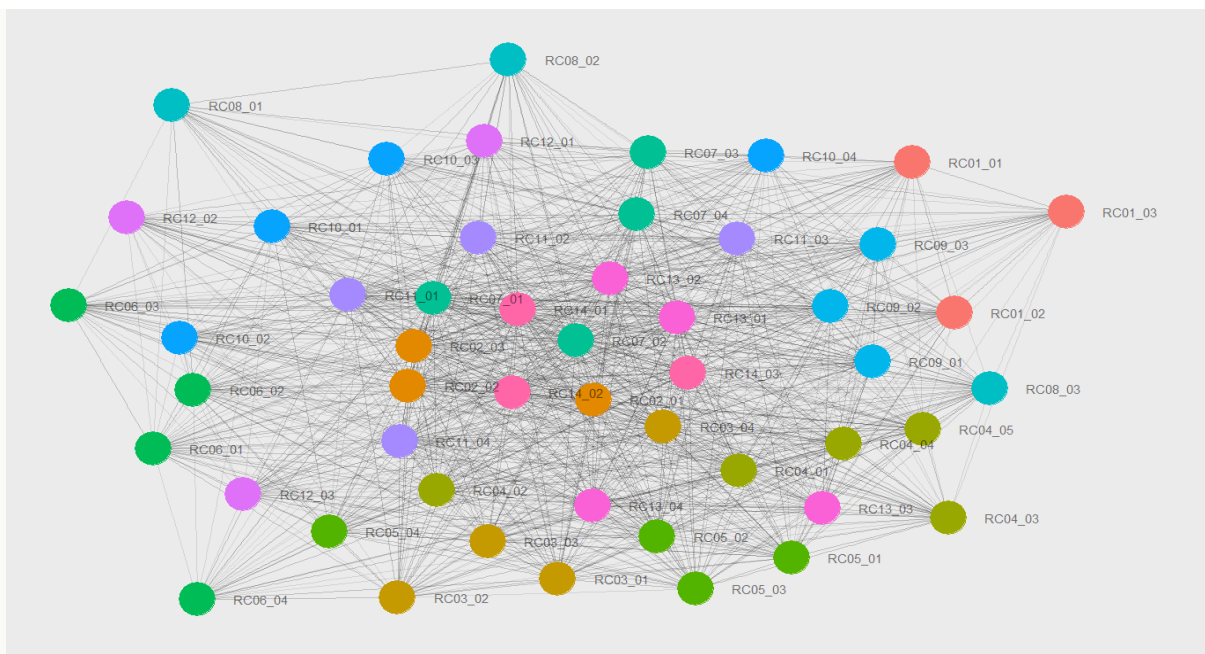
RC08_02
RC08_01
RC12_01
RC07_03
RC10_04
RC01_01
RC10_03
RC01_03
RC07_04
RC12_02
RC10_01
RC11_02
RC11_03
RC09_03
RC13_02
RC06_03
RC11_01
RC07_01
RC14_01
RC13_01
RC09_02
RC01_02
RC10_02
RC02_03
RC07_02
RC09_01
RC14_03
RC06_02
RC02_02
RC14_02
RC02_01
RC08_03
RC03_04
RC04_05
RC04_04
RC06_01
RC11_04
RC04_01
RC04_02
RC12_03
RC13_04
RC13_03
RC04_03
RC05_04
RC03_03
RC05_02
RC05_01
RC03_01
RC05_03
RC06_04
RC03_02